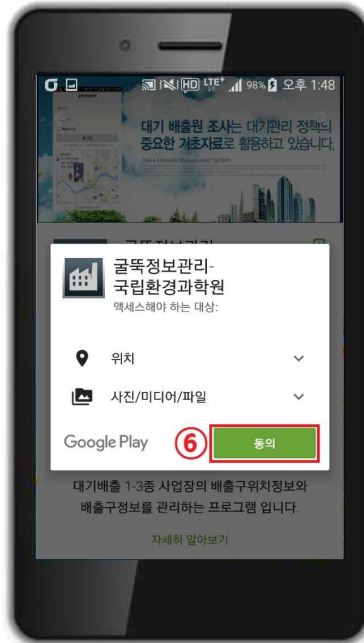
HD LTE 98% 오후 1:48

대기 배출원 조사는 대기관리 정책의 중요한 기초자료로 활용하고 있습니다.

Stack Emission Management System

굴뚝정보관리-
국립환경과학원
액세스해야 하는 대상:

위치

사진/미디어/파일

Google Play

⑥

동의

대기배출 1-3종 사업장의 배출구위치정보와 배출구정보를 관리하는 프로그램 입니다.

자세히 알아보기